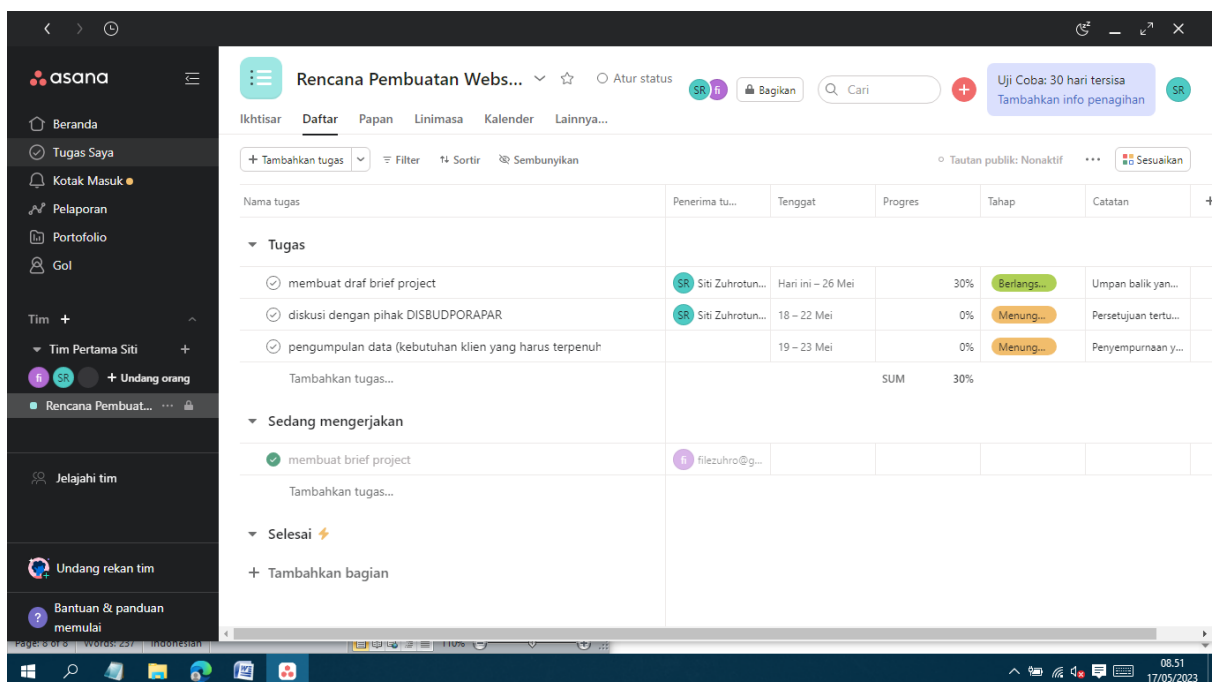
asana

Beranda
Tugas Saya
Kotak Masuk
Pelaporan
Portofolio
Gol

Tim +
Tim Pertama Siti +
fi SR + Undang orang
Rencana Pembuat...

Jelajahi tim

Undang rekan tim

Bantuan & panduan memulai

Rencana Pembuatan Webs...
Atur status
SR fi
Bagikan
Cari
Uji Coba: 30 hari tersisa
Tambahkan info penagihan
SR

Ikhtisar Daftar Papan Linimasa Kalender Lainnya...

+ Tambahkan tugas
Filter
Sortir
Sembunyikan
Tautan publik: Nonaktif
Sesuaikan

| Nama tugas | Penerima tu... | Tenggat | Progres | Tahap | Catatan |
|---|---|---|---|---|---|
| Tugas | | | | | |
| membuat draf brief project | SR Siti Zuhrotun... | Hari ini – 26 Mei | 30% | Berlangs... | Umpan balik yan... |
| diskusi dengan pihak DISBUDPORAPAR | SR Siti Zuhrotun... | 18 – 22 Mei | 0% | Menung... | Persetujuan tertu... |
| pengumpulan data (kebutuhan klien yang harus terpenuh | | 19 – 23 Mei | 0% | Menung... | Penyempurnaan y... |
| Tambahkan tugas... | | | SUM 30% | | |
| Sedang mengerjakan | | | | | |
| membuat brief project | fi filezuhro@g... | | | | |
| Tambahkan tugas... | | | | | |

Selesai
+ Tambahkan bagian

Page: 8 of 8 Words: 257 Indonesian 110%

08.51
17/05/2023